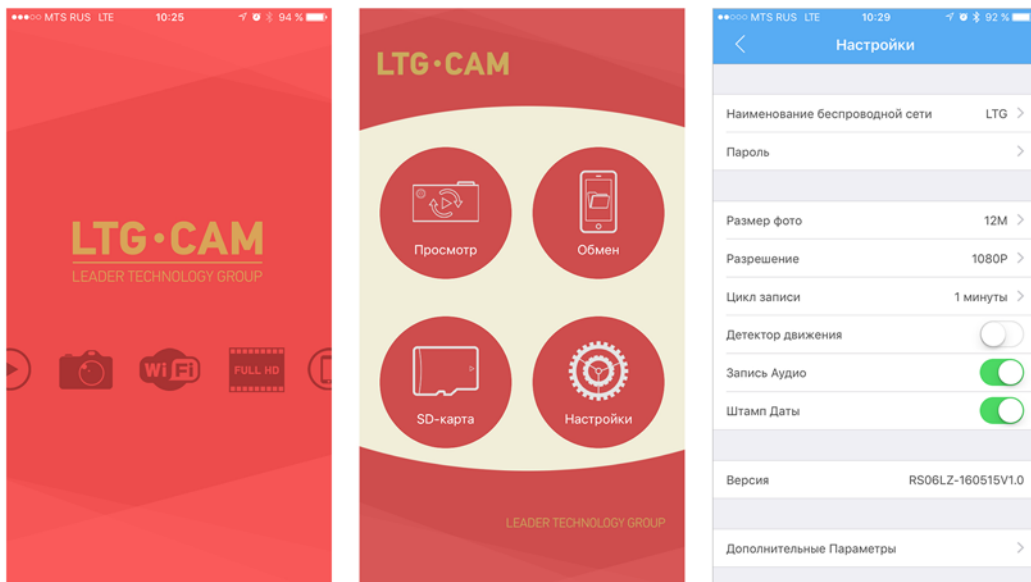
●●○○○ MTS RUS LTE 10:25 94 %

LTG·CAM
LEADER TECHNOLOGY GROUP

WiFi FULL HD

LTG·CAM

Просмотр

Обмен

SD-карта

Настройки

LEADER TECHNOLOGY GROUP

●●○○○ MTS RUS LTE 10:29 92 %

Настройки

Наименование беспроводной сети LTG

Пароль

Размер фото 12M

Разрешение 1080P

Цикл записи 1 минуты

Детектор движения

Запись Аудио

Штамп Даты

Версия RS06LZ-160515V1.0

Дополнительные Параметры